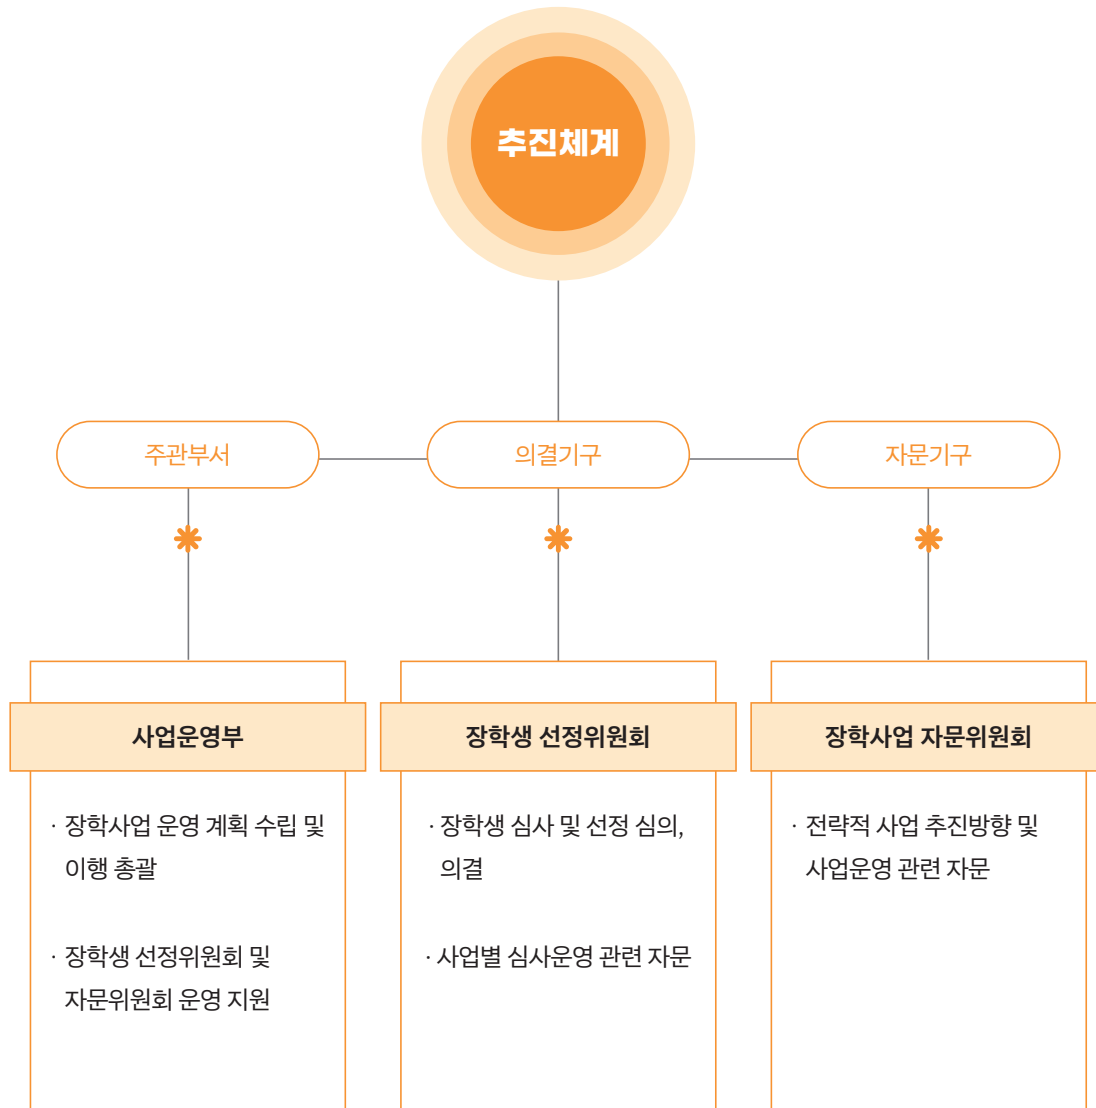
추진체계

주관부서

의결기구

자문기구

사업운영부

· 장학사업 운영 계획 수립 및 이행 총괄

· 장학생 선정위원회 및 자문위원회 운영 지원

장학생 선정위원회

· 장학생 심사 및 선정 심의, 의결

· 사업별 심사운영 관련 자문

장학사업 자문위원회

· 전략적 사업 추진방향 및 사업운영 관련 자문